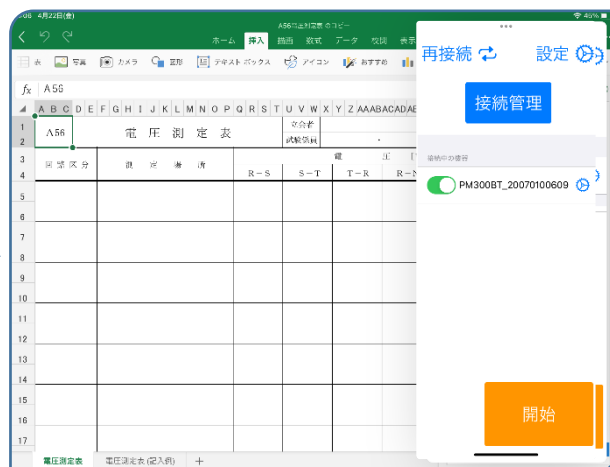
5:06 4月22日(金)
A56電圧測定表のコピー
46%
ホーム 挿入 描画 数式 データ 校閲 表示
表 写真 カメラ 図形 テキストボックス アイコン おすすめ
fx A56
A B C D E F G H I J K L M N O P Q R S T U V W X Y Z AA AB AC AD AE
A56 電圧測定表 立会者 試験場員
回路区分 測定箇所 電圧
R－S S－T T－R R－N
1 2 3 4 5 6 7 8 9 10 11 12 13 14 15 16 17
電圧測定表 電圧測定表(記入例) +

再接続
設定
接続管理
接続中の機器
PM300BT_20070100609
開始